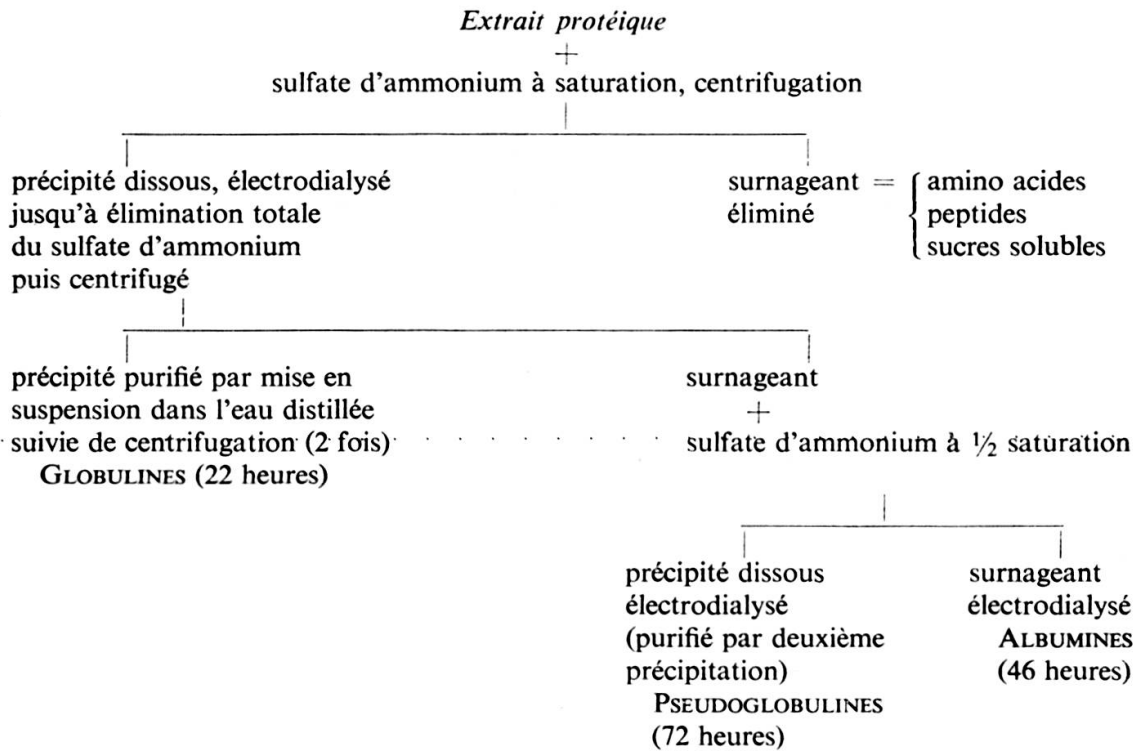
Extrait protéique
+
sulfate d'ammonium à saturation, centrifugation

précipité dissous, électrodialysé jusqu'à élimination totale du sulfate d'ammonium puis centrifugé

surnageant = éliminé
amino acides
peptides
sucres solubles

précipité purifié par mise en suspension dans l'eau distillée suivie de centrifugation (2 fois)
GLOBULINES (22 heures)

surnageant
+
sulfate d'ammonium à ½ saturation

précipité dissous électrodialysé (purifié par deuxième précipitation)
PSEUDOGLOBULINES (72 heures)

surnageant électrodialysé
ALBUMINES (46 heures)